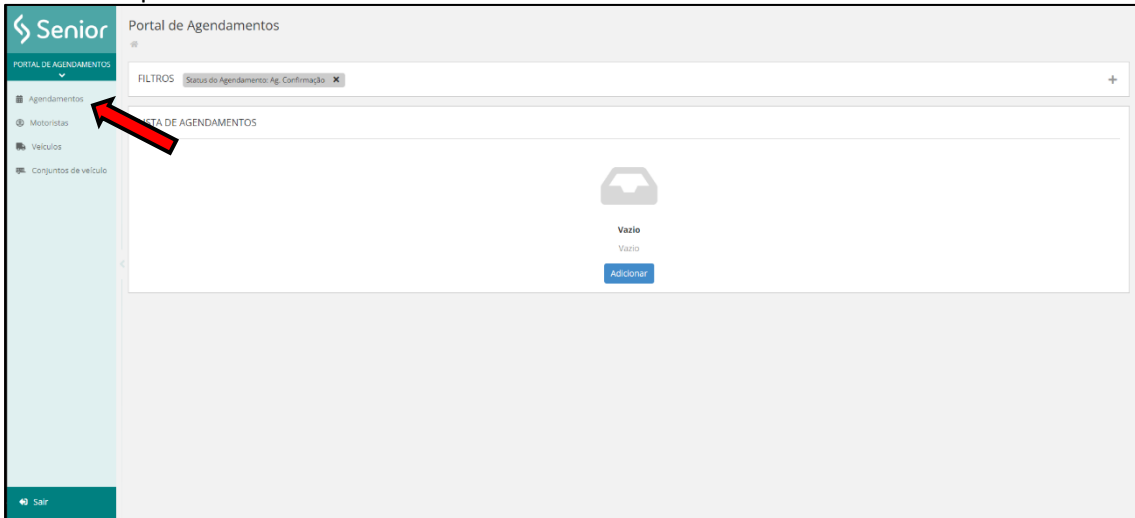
Senior

Portal de Agendamentos

PORTAL DE AGENDAMENTOS

Agendamentos

Motoristas

Veículos

Conjuntos de veículo

FILTROS Status do Agendamento: Ag. Confirmação ✖

+

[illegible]STA DE AGENDAMENTOS

Vazio

Vazio

Adicionar

Sair